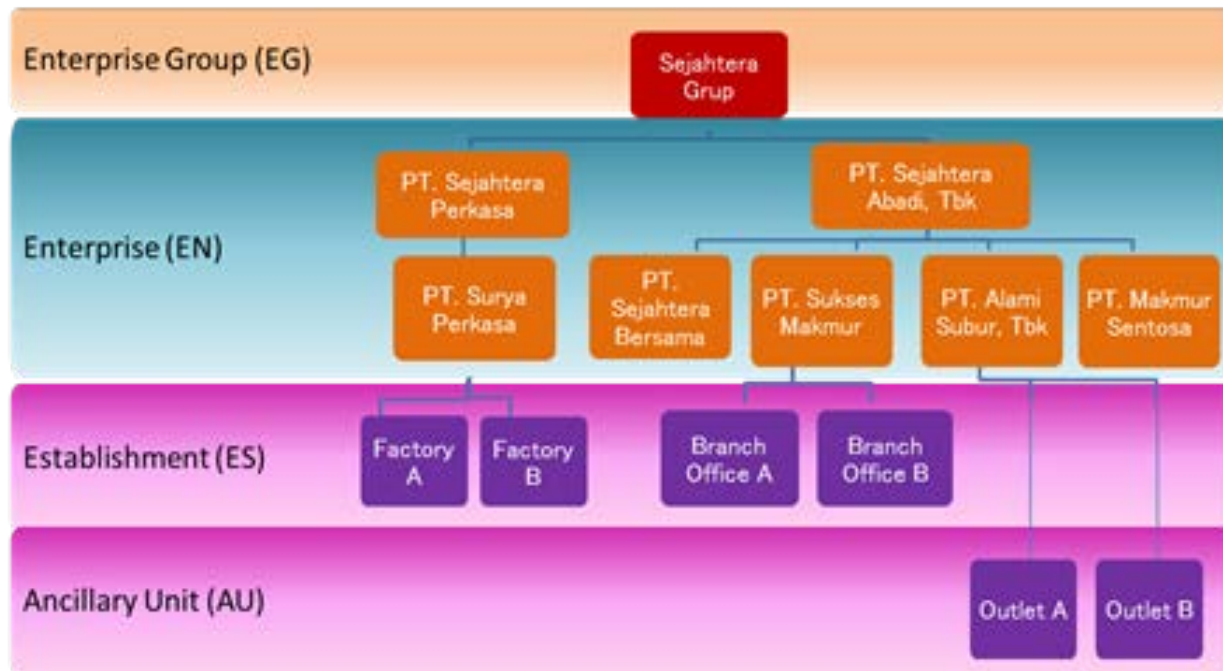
Enterprise Group (EG)

Sejahtera Grup

Enterprise (EN)

PT. Sejahtera Perkasa

PT. Sejahtera Abadi, Tbk

PT. Surya Perkasa

PT. Sejahtera Bersama

PT. Sukses Makmur

PT. Alami Subur, Tbk

PT. Makmur Sentosa

Establishment (ES)

Factory A

Factory B

Branch Office A

Branch Office B

Ancillary Unit (AU)

Outlet A

Outlet B